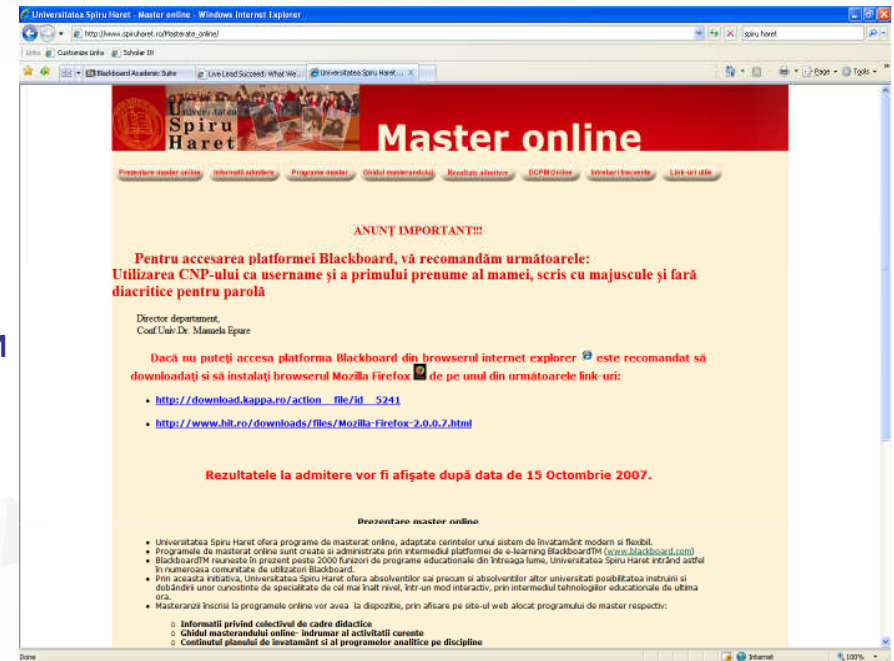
Universitatea Spiru Haret - Master online - Windows Internet Explorer

http://www.spiruharet.ro/Masterate_online/

spiru haret

Links Customize Links Scholar IH

Blackboard Academic Suite | Live Lead Succeed: What We... | Universitatea Spiru Haret...

Page Tools

Universitatea Spiru Haret

Master online

Prezentare master online | Informatii admitere | Programe master | Ghidul masterandului | Rezultate admitere | DCPM Online | Intrebari frecvente | Link-uri utile

ANUNŢ IMPORTANT!!!

Pentru accesarea platformei Blackboard, vă recomandăm următoarele:
Utilizarea CNP-ului ca username şi a primului prenume al mamei, scris cu majuscule şi fară diacritice pentru parolă

Director departament,
Conf.Univ.Dr. Manuela Epure

Dacă nu puteţi accesa platforma Blackboard din browserul internet explorer este recomandat să downloadaţi şi să instalaţi browserul Mozilla Firefox de pe unul din următoarele link-uri:

http://download.kappa.ro/action_file/id_5241

http://www.hit.ro/downloads/files/Mozilla-Firefox-2.0.0.7.html

Rezultatele la admitere vor fi afişate după data de 15 Octombrie 2007.

Prezentare master online

- Universitatea Spiru Haret ofera programe de masterat online, adaptate cerintelor unui sistem de invatamant modern si flexibil.
- Programele de masterat online sunt create si administrate prin intermediul platformei de e-learning BlackboardTM (www.blackboard.com)
- BlackboardTM reuneste in prezent peste 2000 furnizori de programe educationale din intreaga lume, Universitatea Spiru Haret intrand astfel in numeroasa comunitate de utilizatori Blackboard.
- Prin aceasta initiativa, Universitatea Spiru Haret ofera absolventilor sai precum si absolventilor altor universitati posibilitatea instruirii si dobandirii unor cunostinte de specialitate de cel mai inalt nivel, intr-un mod interactiv, prin intermediul tehnologiilor educationale de ultima ora.
- Masteranzii inscrisi la programele online vor avea la dispozitie, prin afisare pe site-ul web alocat programului de master respectiv:
  - Informatii privind colectivul de cadre didactice
  - Ghidul masterandului online- indrumar al activitatii curente
  - Continutul planului de invatamant si al programelor analitice pe discipline

Done | Internet | 100%